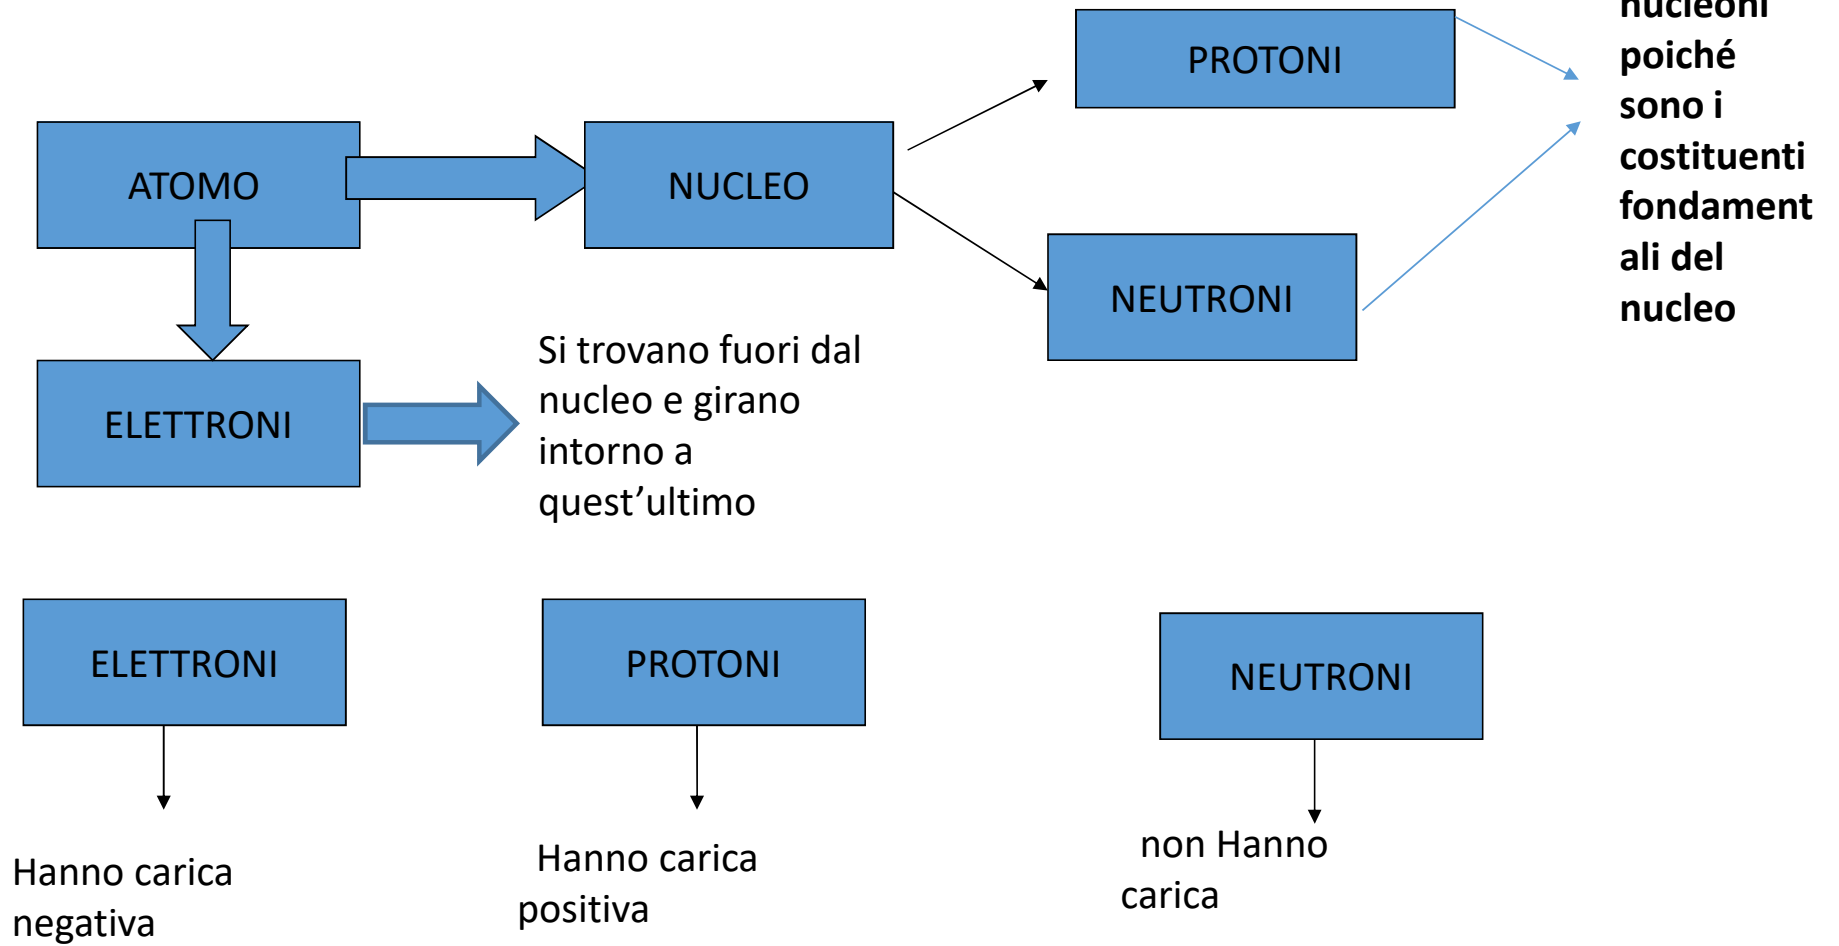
ATOMO

NUCLEO

PROTONI

NEUTRONI

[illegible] poiché sono i costituenti fondamentali del nucleo

ELETTRONI

Si trovano fuori dal nucleo e girano intorno a quest'ultimo

ELETTRONI

Hanno carica negativa

PROTONI

Hanno carica positiva

NEUTRONI

non Hanno carica